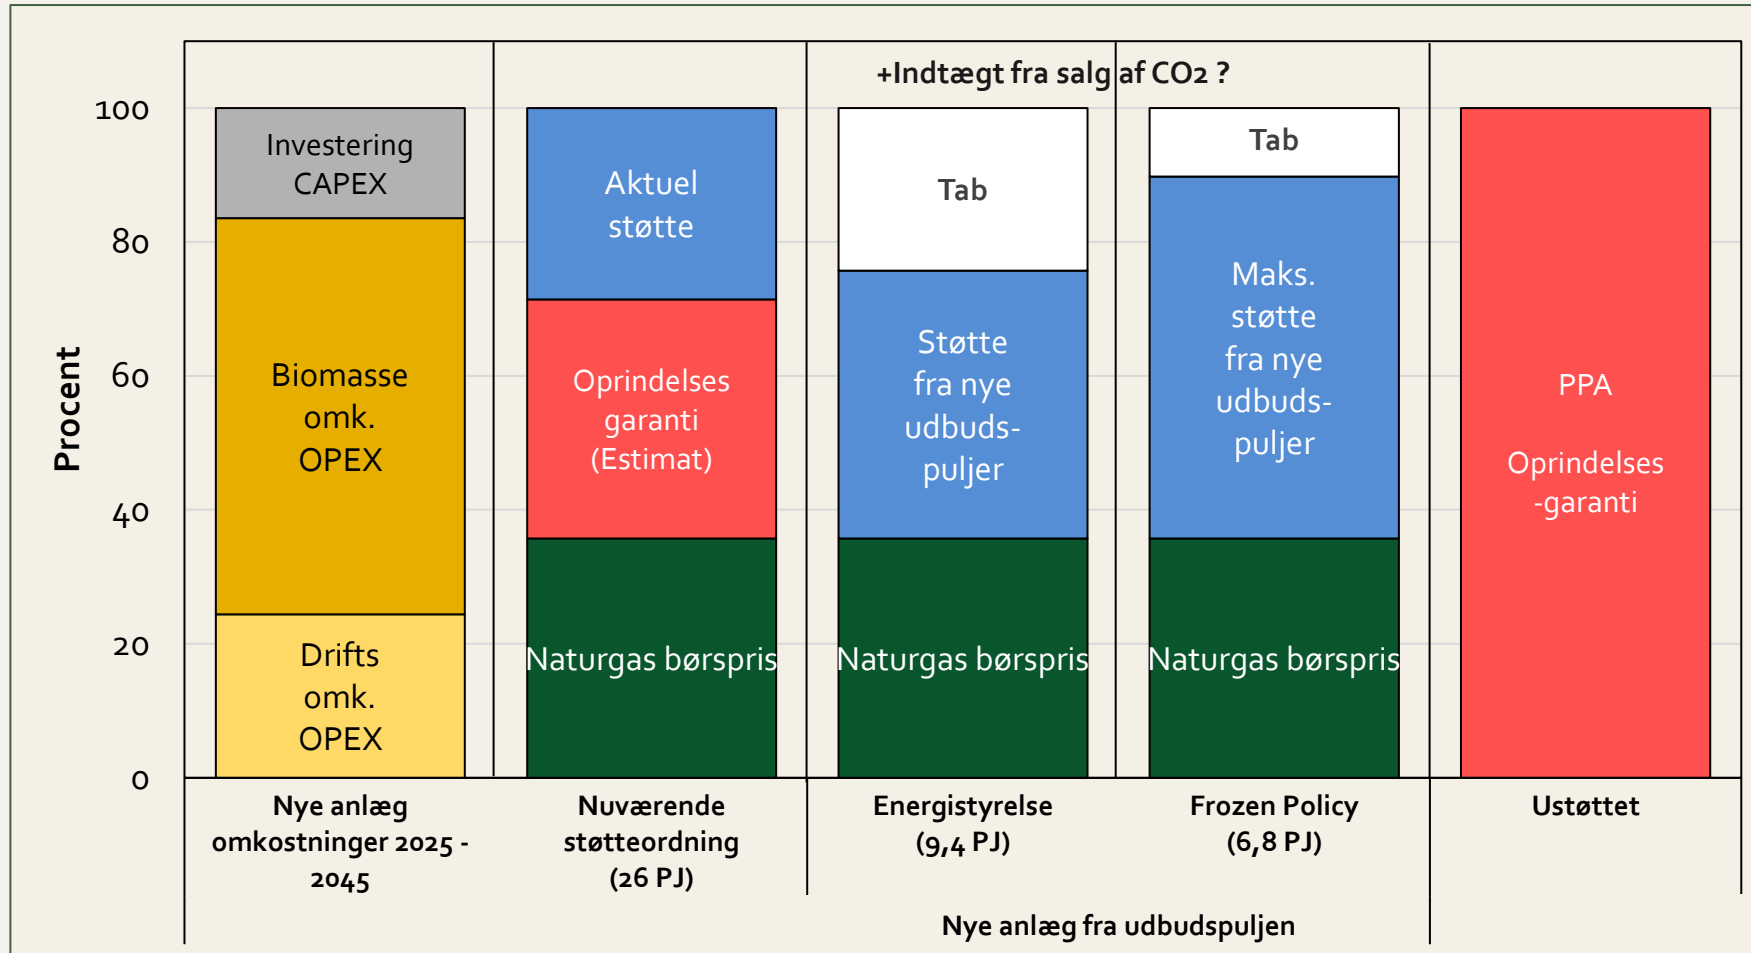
+Indtægt fra salg af CO2 ?

100
80
60
40
20
0

Procent

Investering CAPEX

Biomasse omk. OPEX

Drifts omk. OPEX

Aktuel støtte

Oprindelses garanti (Estimat)

Naturgas børspris

Tab

Støtte fra nye udbuds-puljer

Naturgas børspris

Tab

Maks. støtte fra nye udbuds-puljer

Naturgas børspris

PPA

Oprindelses -garanti

Nye anlæg omkostninger 2025 - 2045

Nuværende støtteordning (26 PJ)

Energistyrelse (9,4 PJ)

Frozen Policy (6,8 PJ)

Ustøttet

Nye anlæg fra udbudspuljen